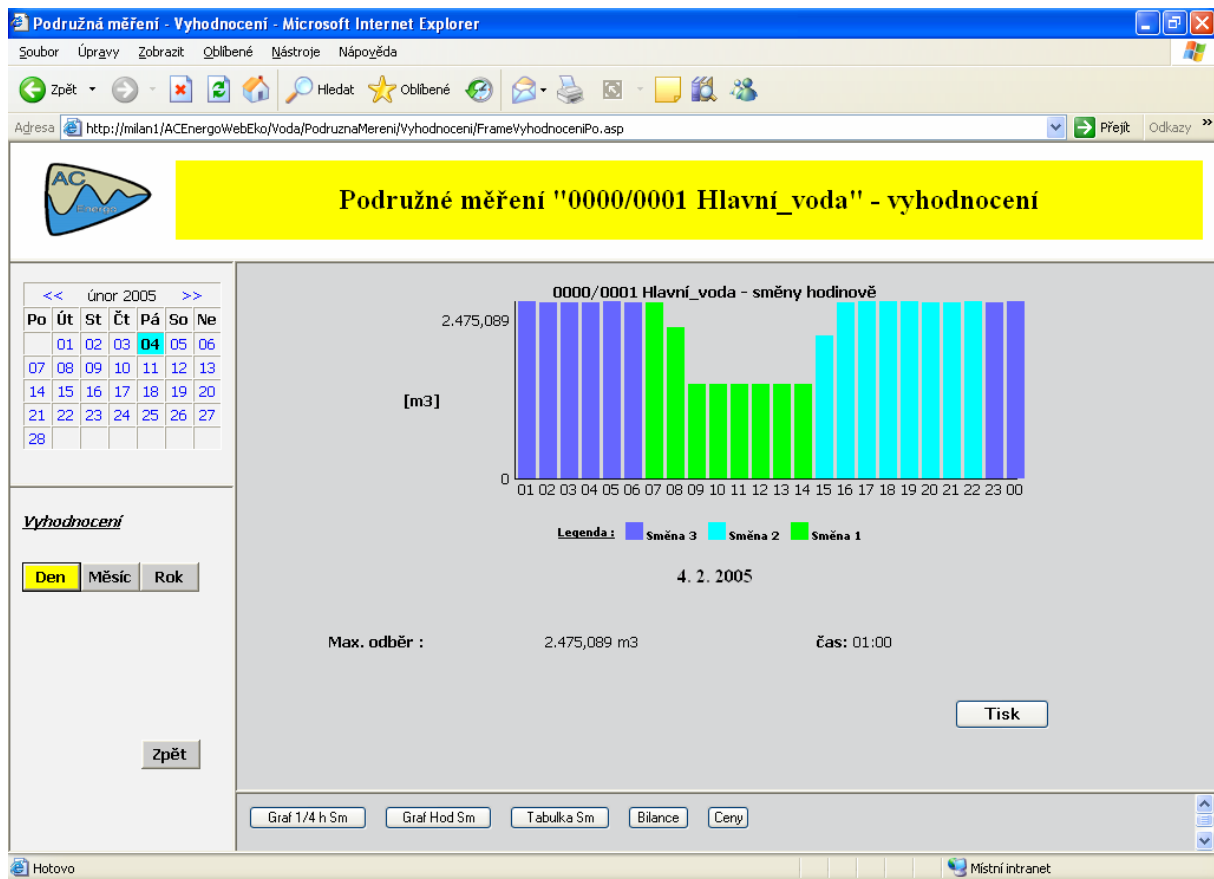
Podružná měření - Vyhodnocení - Microsoft Internet Explorer

Soubor Úpravy Zobrazit Oblíbené Nástroje Nápověda

Zpět Hledat Oblíbené

Adresa http://milan1/ACEnergoWebEko/Voda/PodruznaMereni/Vyhodnoceni/FrameVyhodnoceniPo.asp Přejít Odkazy

AC Energo

Podružné měření "0000/0001 Hlavní_voda" - vyhodnocení

<< únor 2005 >>

| Po | Út | St | Čt | Pá | So | Ne |
|---|---|---|---|---|---|---|
| | 01 | 02 | 03 | 04 | 05 | 06 |
| 07 | 08 | 09 | 10 | 11 | 12 | 13 |
| 14 | 15 | 16 | 17 | 18 | 19 | 20 |
| 21 | 22 | 23 | 24 | 25 | 26 | 27 |
| 28 | | | | | | |

Vyhodnocení

Den Měsíc Rok

Zpět

0000/0001 Hlavní_voda - směny hodinově

2.475,089

[m3]

0

01 02 03 04 05 06 07 08 09 10 11 12 13 14 15 16 17 18 19 20 21 22 23 00

Legenda : Směna 3 Směna 2 Směna 1

4. 2. 2005

Max. odběr : 2.475,089 m3 čas: 01:00

Tisk

Graf 1/4 h Sm Graf Hod Sm Tabulka Sm Bilance Ceny

Hotovo Místní intranet